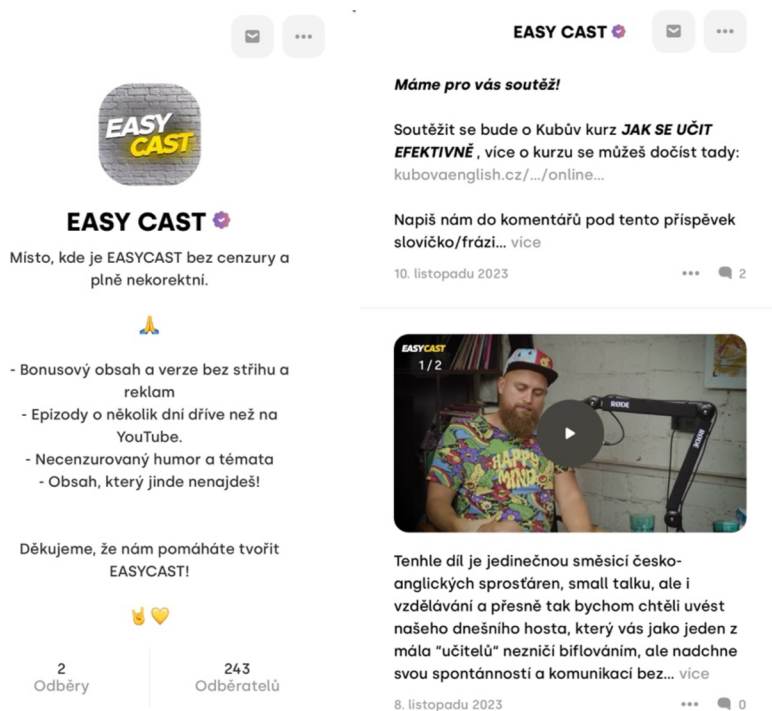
•••

EASY CAST

EASY CAST

Místo, kde je EASYCAST bez cenzury a plně nekorektní.

🙏

- Bonusový obsah a verze bez střihu a reklam
- Epizody o několik dní dříve než na YouTube.
- Necenzurovaný humor a témata
- Obsah, který jinde nenajdeš!

Děkujeme, že nám pomáháte tvořit EASYCAST!

🤘💛

2
Odběry

243
Odběratelů

EASY CAST

•••

**Máme pro vás soutěž!**

Soutěžit se bude o Kubův kurz ***JAK SE UČIT EFEKTIVNĚ*** , více o kurzu se můžeš dočíst tady: kubovaenglish.cz/.../online...

Napiš nám do komentářů pod tento příspěvek slovíčko/frázi... více

10. listopadu 2023

••• 2

EASYCAST

1 / 2

RØDE

HAPPY MIND

Tenhle díl je jedinečnou směsicí česko-anglických sprosťáren, small talku, ale i vzdělávání a přesně tak bychom chtěli uvést našeho dnešního hosta, který vás jako jeden z mála "učitelů" nezničí biflováním, ale nadchne svou spontánností a komunikací bez... více

8. listopadu 2023

••• 0